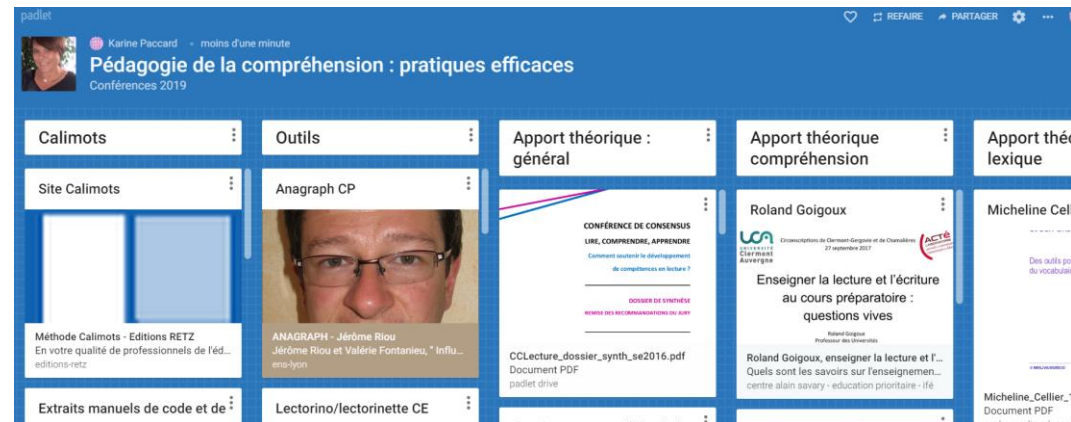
padlet

REFAIRE PARTAGER

Karine Paccard · moins d'une minute

Pédagogie de la compréhension : pratiques efficaces

Conférences 2019

Calimots

Site Calimots

Méthode Calimots - Editions RETZ
En votre qualité de professionnels de l'éd...
editions-retz

Extraits manuels de code et de

Outils

Anagraph CP

ANAGRAPH - Jérôme Riou
Jérôme Riou et Valérie Fontanieu, " Influ...
ens-lyon

Lectorino/lectorinette CE

Apport théorique : général

CONFÉRENCE DE CONSENSUS
LIRE, COMPRENDRE, APPRENDRE
Comment soutenir le développement de compétences en lecture ?
DOSSIER DE SYNTHÈSE
REMISE DES RECOMMANDATIONS DU JURY

CCLecture_dossier_synth_se2016.pdf
Document PDF
padlet drive

Apport théorique compréhension

Roland Goigoux

UCA Université Clermont Auvergne
Circonscriptions de Clermont-Gergovie et de Chamalières 27 septembre 2017
ACTé

Enseigner la lecture et l'écriture au cours préparatoire : questions vives

Roland Goigoux
Professeur des Universités

Roland Goigoux, enseigner la lecture et l'...
Quels sont les savoirs sur l'enseignemen...
centre alain savary - education prioritaire - ifé

Apport théo lexique

Micheline Cell

Des outils po du vocabulai

Micheline_Cellier_
Document PDF